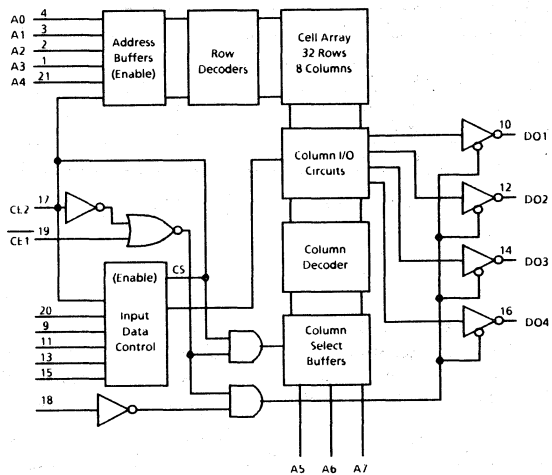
A0 4
A1 3
A2 2
A3 1
A4 21

Address Buffers (Enable)

Row Decoders

Cell Array 32 Rows 8 Columns

Column I/O Circuits

10 DO1
12 DO2
14 DO3
16 DO4

CE2 17
$\overline{CE1}$ 19

(Enable) CS

20
9
11
13
15

Input Data Control

Column Decoder

Column Select Buffers

18

A5 A6 A7